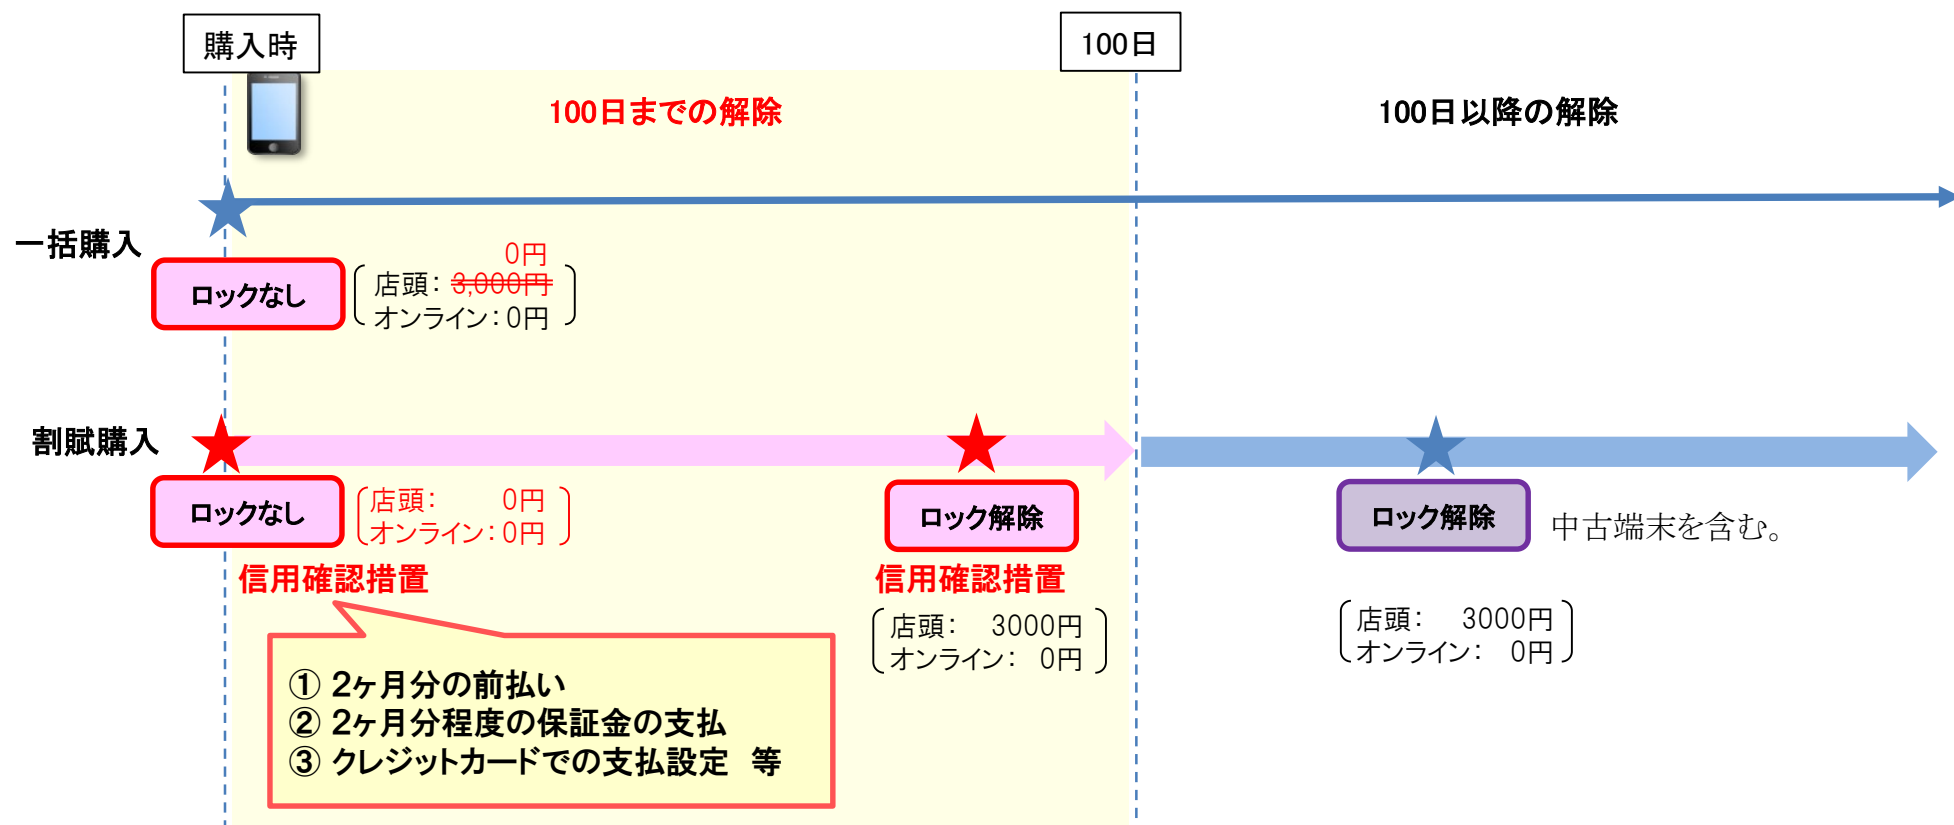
購入時

100日

100日までの解除

100日以降の解除

一括購入

ロックなし

0円
店頭：~~3,000円~~
オンライン：0円

割賦購入

ロックなし

店頭：　　0円
オンライン：0円

ロック解除

ロック解除

中古端末を含む。

信用確認措置

信用確認措置

店頭：　3000円
オンライン：　0円

店頭：　3000円
オンライン：　0円

① 2ヶ月分の前払い
② 2ヶ月分程度の保証金の支払
③ クレジットカードでの支払設定　等